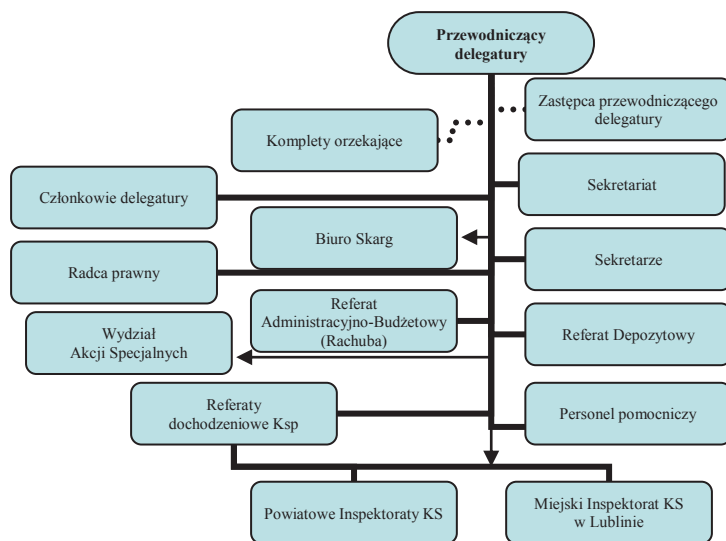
Przewodniczący delegatury

Zastępca przewodniczącego delegatury

Komplety orzekające

Członkowie delegatury

Sekretariat

Biuro Skarg

Radca prawny

Sekretarze

Referat Administracyjno-Budżetowy (Rachuba)

Wydział Akcji Specjalnych

Referat Depozytowy

Referaty dochodzeniowe Ksp

Personel pomocniczy

Powiatowe Inspektoraty KS

Miejski Inspektorat KS w Lublinie